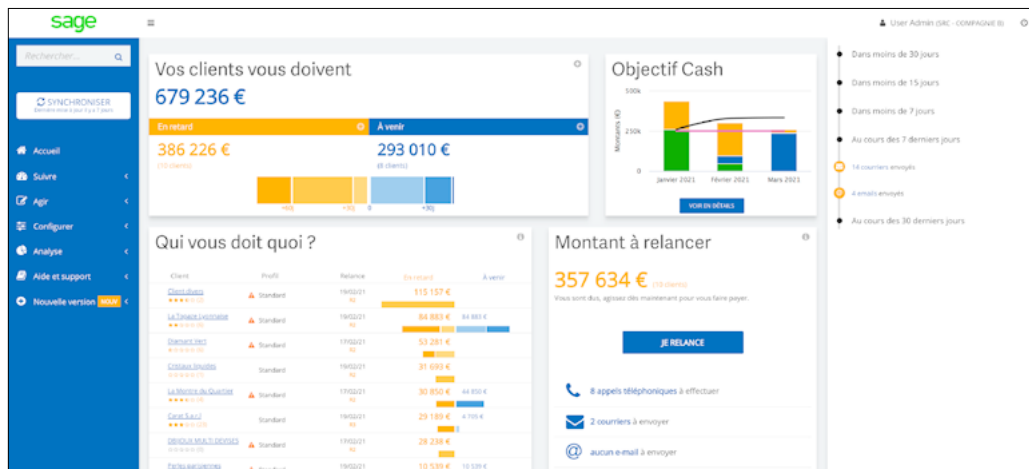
sage

User Admin (SRC - COMPAGNIE B)

Rechercher...

SYNCHRONISER

Accueil
Suivre
Agir
Configurer
Analyse
Aide et support
Nouvelle version NEW

Vos clients vous doivent
679 236 €

En retard
386 226 €
(10 clients)

À venir
293 010 €
(8 clients)

+60j +30j 0 +30j

Objectif Cash
300k
250k
0
Montants (€)
Janvier 2021 Février 2021 Mars 2021
VOIR EN DÉTAILS

Dans moins de 30 jours
Dans moins de 15 jours
Dans moins de 7 jours
Au cours des 7 derniers jours
14 courriers envoyés
4 emails envoyés
Au cours des 30 derniers jours

Qui vous doit quoi ?

| Client | Profil | Relance | En retard | À venir |
|---|---|---|---|---|
| Clients divers | Standard | 19/02/21 | 115 157 € | |
| La Taverne Lyonnaise | Standard | 19/02/21 | 84 883 € | 84 883 € |
| Diamant Vert | Standard | 17/02/21 | 53 281 € | |
| Cristaux liquides | Standard | 19/02/21 | 31 693 € | |
| La Montre du Quartier | Standard | 17/02/21 | 30 850 € | 44 850 € |
| Carat S.a.r.l | Standard | 19/02/21 | 29 189 € | 4 709 € |
| DENOUX MULTI DEVISES | Standard | 19/02/21 | 28 238 € | |
| Perles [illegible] | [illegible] | 19/02/21 | 10 539 € | 10 539 € |

Montant à relancer
357 634 € (10 clients)
Vous sont dus, agissez dès maintenant pour vous faire payer.

JE RELANCE

8 appels téléphoniques à effectuer
2 courriers à envoyer
aucun e-mail à envoyer